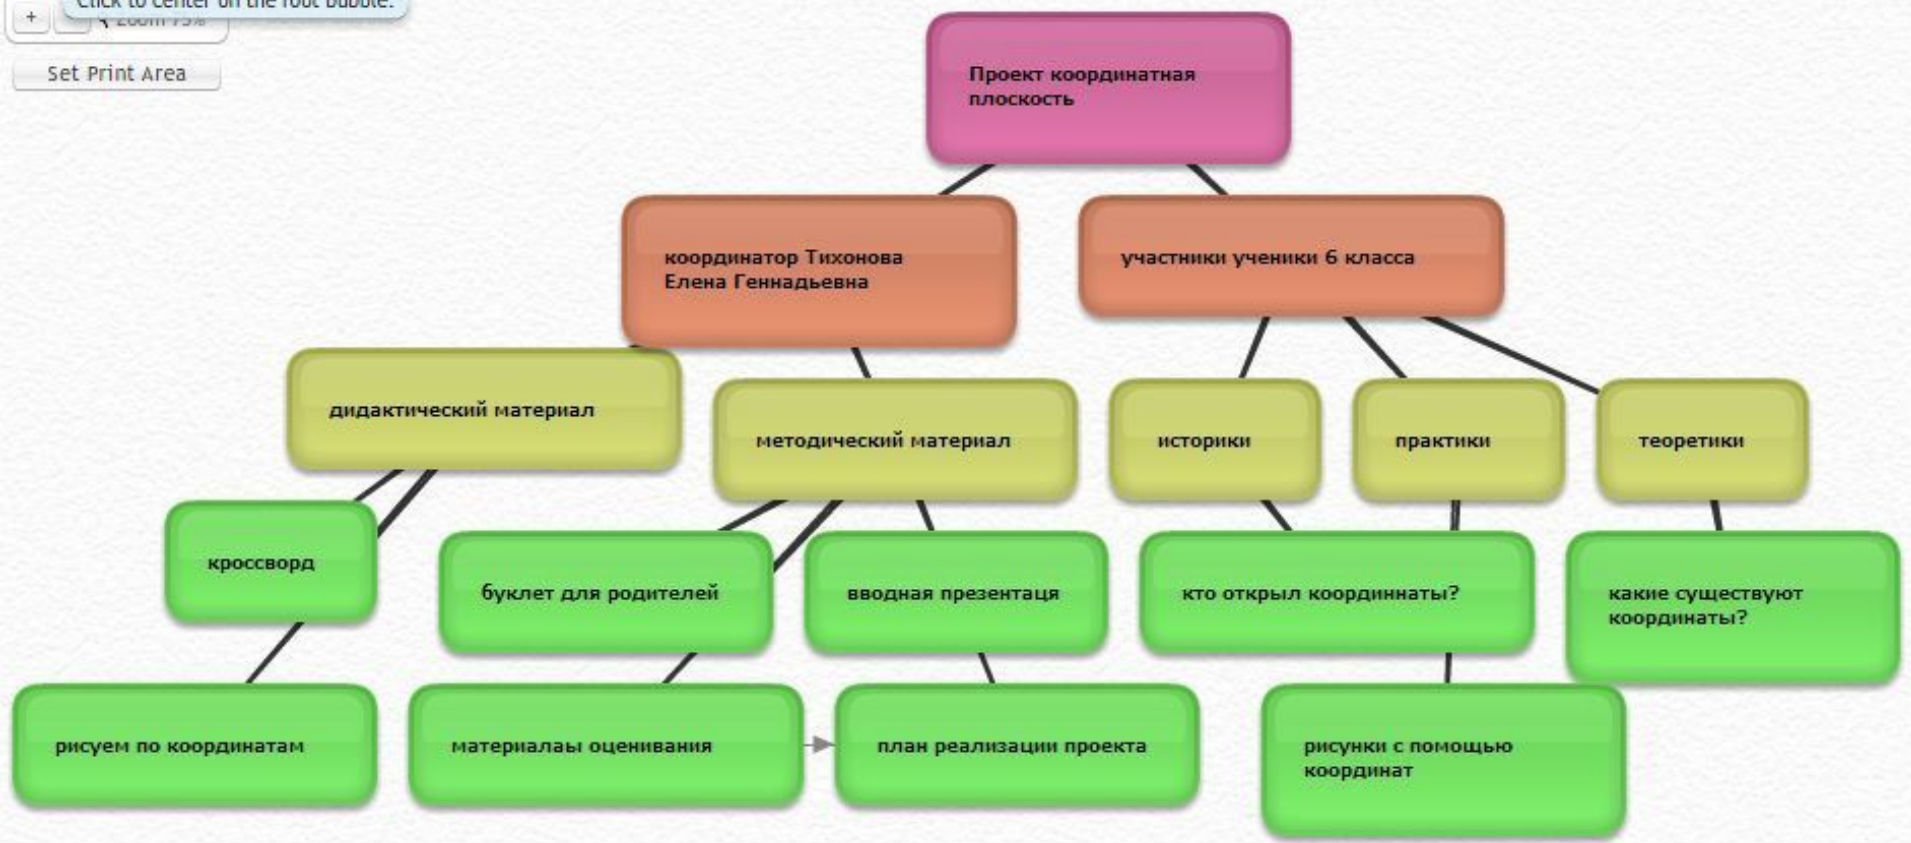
Click to center on the root bubble.

+ Zoom 75%

Set Print Area

Проект координатная плоскость

координатор Тихонова Елена Геннадьевна

участники ученики 6 класса

дидактический материал

методический материал

историки

практики

теоретики

кроссворд

буклет для родителей

вводная презентаця

кто открыл координнаты?

какие существуют координаты?

рисуем по координатам

материалаы оценивания

план реализации проекта

рисунки с помощью координат